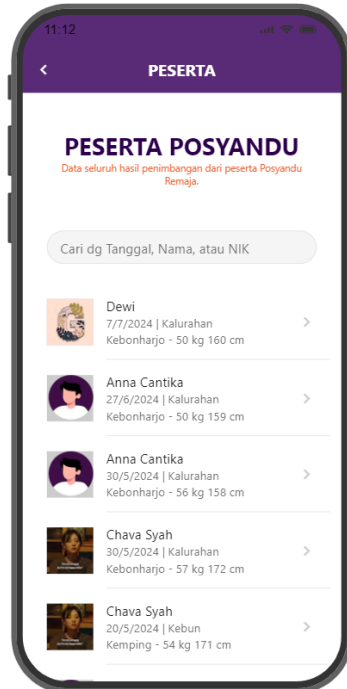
11:12

PESERTA

PESERTA POSYANDU

Data seluruh hasil penimbangan dari peserta Posyandu Remaja.

Cari dg Tanggal, Nama, atau NIK

Dewi
7/7/2024 | Kalurahan Kebonharjo - 50 kg 160 cm

Anna Cantika
27/6/2024 | Kalurahan Kebonharjo - 50 kg 159 cm

Anna Cantika
30/5/2024 | Kalurahan Kebonharjo - 56 kg 158 cm

Chava Syah
30/5/2024 | Kalurahan Kebonharjo - 57 kg 172 cm

Chava Syah
20/5/2024 | Kebun Kemping - 54 kg 171 cm